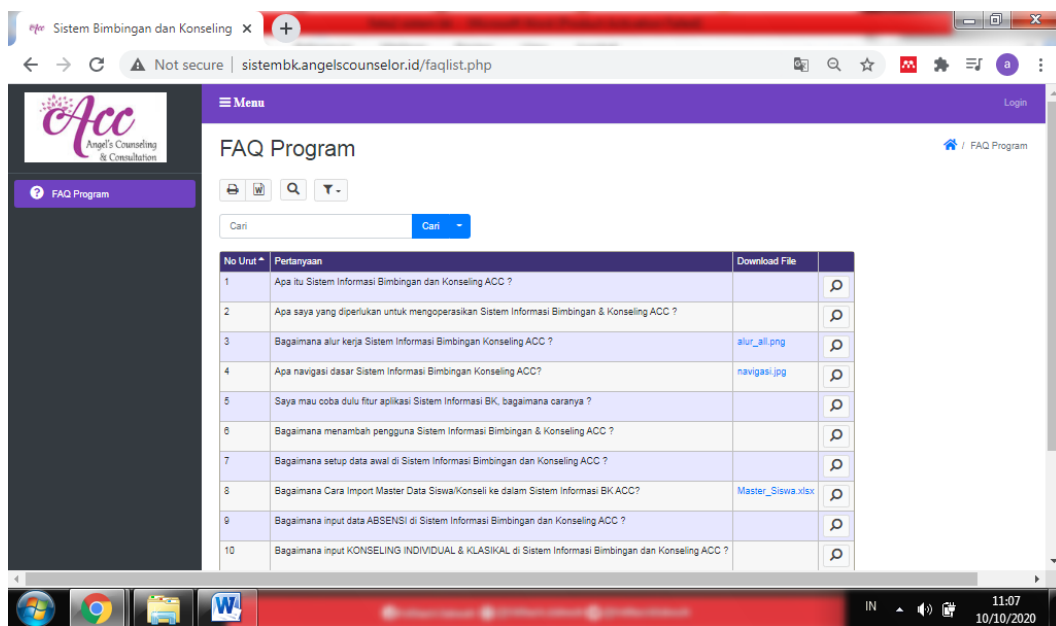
Sistem Bimbingan dan Konseling ×
+

Not secure | sistembk.angelscounselor.id/faqlist.php

a

ACC
Angel's Counseling & Consultation

≡ Menu
Login

FAQ Program

FAQ Program
/ FAQ Program

Cari
Cari

| No Urut | Pertanyaan | Download File | |
|---|---|---|---|
| 1 | Apa itu Sistem Informasi Bimbingan dan Konseling ACC ? | | |
| 2 | Apa saya yang diperlukan untuk mengoperasikan Sistem Informasi Bimbingan & Konseling ACC ? | | |
| 3 | Bagaimana alur kerja Sistem Informasi Bimbingan Konseling ACC ? | alur_all.png | |
| 4 | Apa navigasi dasar Sistem Informasi Bimbingan Konseling ACC? | navigasi.jpg | |
| 5 | Saya mau coba dulu fitur aplikasi Sistem Informasi BK, bagaimana caranya ? | | |
| 6 | Bagaimana menambah pengguna Sistem Informasi Bimbingan & Konseling ACC ? | | |
| 7 | Bagaimana setup data awal di Sistem Informasi Bimbingan dan Konseling ACC ? | | |
| 8 | Bagaimana Cara Import Master Data Siswa/Konseli ke dalam Sistem Informasi BK ACC? | Master_Siswa.xlsx | |
| 9 | Bagaimana input data ABSENSI di Sistem Informasi Bimbingan dan Konseling ACC ? | | |
| 10 | Bagaimana input KONSELING INDIVIDUAL & KLASIKAL di Sistem Informasi Bimbingan dan Konseling ACC ? | | |

IN
11:07
10/10/2020